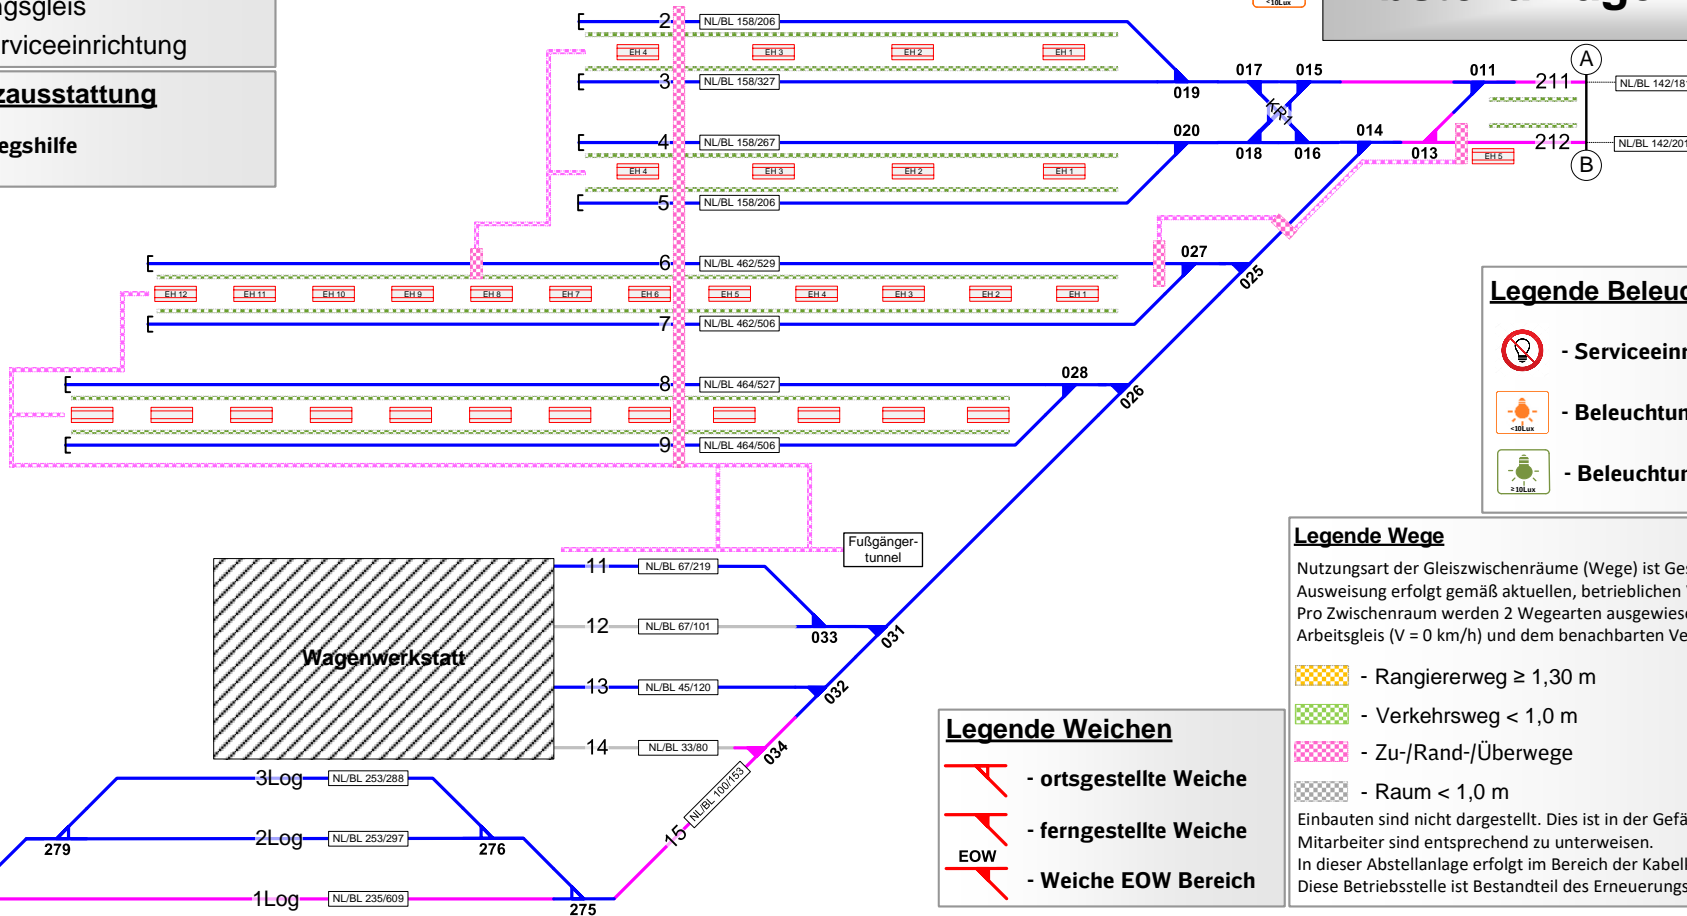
ngsgleis
rviceeinrichtung

zausstattung
egshilfe

2 NL/BL 158/206
EH 4 EH 3 EH 2 EH 1
3 NL/BL 158/327
019
017 015
011
211 NL/BL 142/18
A
KR1
4 NL/BL 158/267
020
018 016
014
013
212 NL/BL 142/20
B
EH 5
EH 4 EH 3 EH 2 EH 1
5 NL/BL 158/206
6 NL/BL 462/529
027
025
EH 12 EH 11 EH 10 EH 9 EH 8 EH 7 EH 6 EH 5 EH 4 EH 3 EH 2 EH 1
7 NL/BL 462/506
8 NL/BL 464/527
028
026
9 NL/BL 464/506

Legende Beleuc
- Serviceeinr
- Beleuchtun
- Beleuchtur

Fußgänger-tunnel

11 NL/BL 67/219
12 NL/BL 67/101
033
031
Wagenwerkstatt
13 NL/BL 45/120
032
14 NL/BL 33/80
034
15 NL/BL 100/153
3Log NL/BL 253/288
279
2Log NL/BL 253/297
276
1Log NL/BL 235/609
275

Legende Weichen
- ortsgestellte Weiche
- ferngestellte Weiche
EOW
- Weiche EOW Bereich

Legende Wege
Nutzungsart der Gleiszwischenräume (Wege) ist Ges
Ausweisung erfolgt gemäß aktuellen, betrieblichen
Pro Zwischenraum werden 2 Wegearten ausgewies
Arbeitsgleis (V = 0 km/h) und dem benachbarten Ve

- Rangiererweg ≥ 1,30 m
- Verkehrsweg < 1,0 m
- Zu-/Rand-/Überwege
- Raum < 1,0 m
Einbauten sind nicht dargestellt. Dies ist in der Gefä
Mitarbeiter sind entsprechend zu unterweisen.
In dieser Abstellanlage erfolgt im Bereich der Kabel
Diese Betriebsstelle ist Bestandteil des Erneuerungs